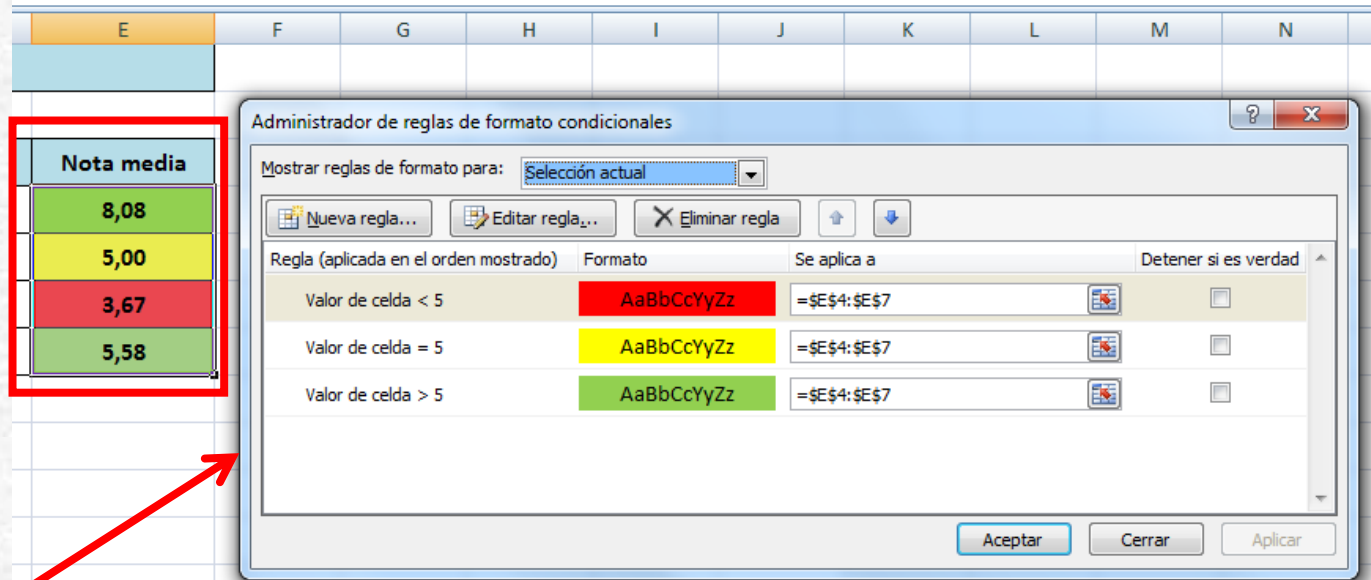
| E | F | G | H | I | J | K | L | M | N |
|---|---|---|---|---|---|---|---|---|---|

| Nota media |
|---|
| 8,08 |
| 5,00 |
| 3,67 |
| 5,58 |

Administrador de reglas de formato condicionales

?
X

Mostrar reglas de formato para: Selección actual

Nueva regla... Editar regla... Eliminar regla

| Regla (aplicada en el orden mostrado) | Formato | Se aplica a | Detener si es verdad |
|---|---|---|---|
| Valor de celda < 5 | AaBbCcYyZz | =$E$4:$E$7 | |
| Valor de celda = 5 | AaBbCcYyZz | =$E$4:$E$7 | |
| Valor de celda > 5 | AaBbCcYyZz | =$E$4:$E$7 | |

Aceptar Cerrar Aplicar